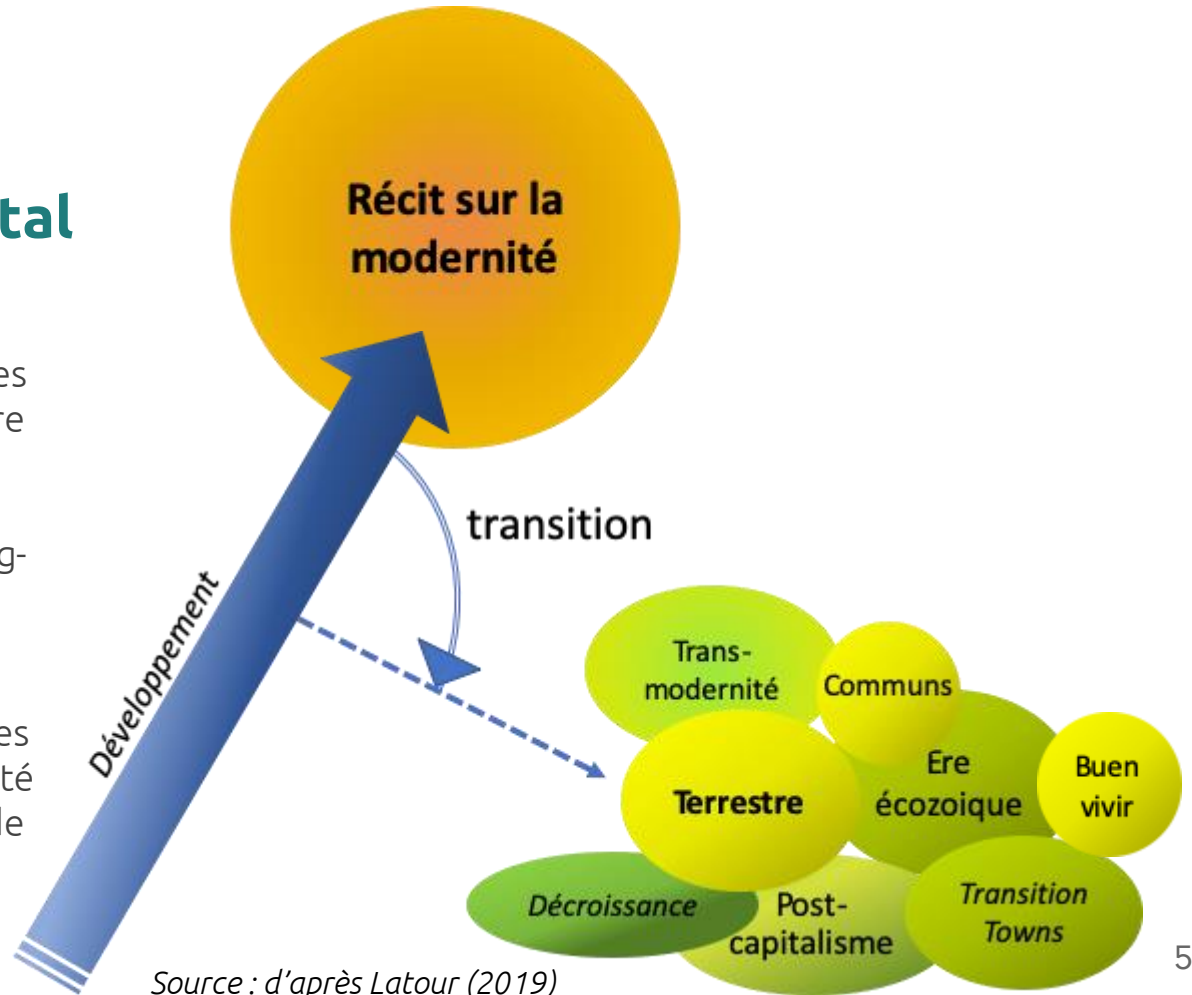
tal

es
re

g-

es
té
le

Récit sur la modernité

transition

Développement

Trans-modernité

Communs

Ere écozoique

Buen vivir

Terrestre

Décroissance

Post-capitalisme

Transition Towns

Source : d'après Latour (2019)

5